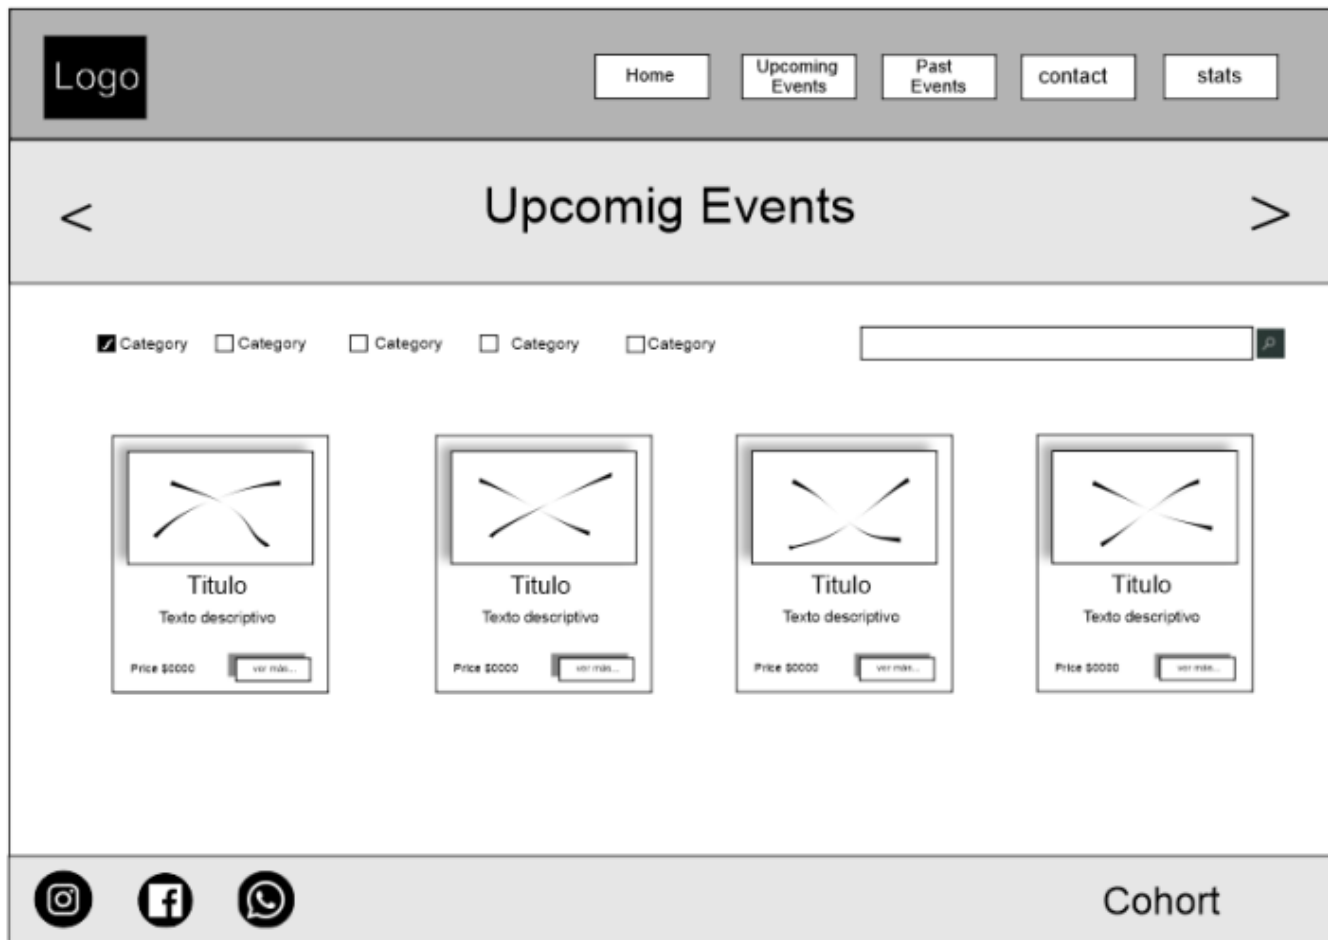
Logo

Home

Upcoming Events

Past Events

contact

stats

<

Upcomig Events

>

Category

Category

Category

Category

Category

Titulo

Texto descriptivo

Price $0000

ver más...

Titulo

Texto descriptivo

Price $0000

ver más...

Titulo

Texto descriptivo

Price $0000

ver más...

Titulo

Texto descriptivo

Price $0000

ver más...

Cohort